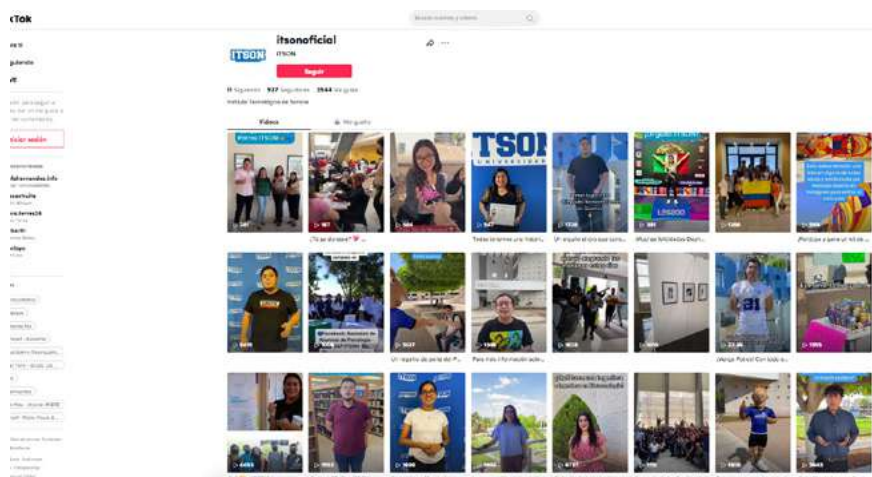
TikTok

Buscar cuentas y videos

itsonoficial
ITSON
Seguir

8 Siguiendo 937 Seguidores 3544 Me gusta
Instituto Tecnológico de Sonora

Videos Me gusta

Iniciar sesión

¿Ya se dio cuenta?
Todos tenemos una historia
Un orgullo el ex-cosa como...
¡Muy las felicidades Diseñ...
¡Participa y gana un kit de...

ITSON
TSON UNIVERSIDAD

Un respeto de parte del P...
Para más información sobr...
¡Venga Potros! Con todo e...

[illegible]